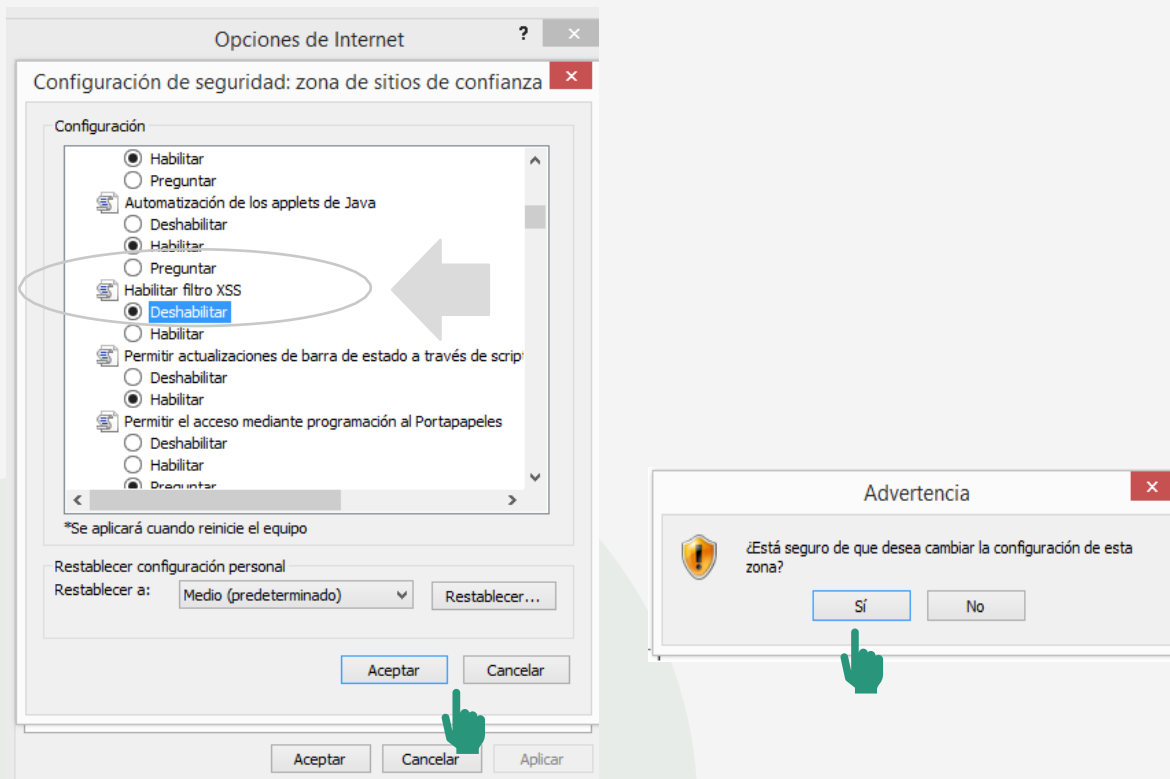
Opciones de Internet ?

Configuración de seguridad: zona de sitios de confianza

Configuración

Habilitar
Preguntar
Automatización de los applets de Java
Deshabilitar
Habilitar
Preguntar
Habilitar filtro XSS
Deshabilitar
Habilitar
Permitir actualizaciones de barra de estado a través de script
Deshabilitar
Habilitar
Permitir el acceso mediante programación al Portapapeles
Deshabilitar
Habilitar
Preguntar

*Se aplicará cuando reinicie el equipo

Restablecer configuración personal
Restablecer a: Medio (predeterminado) Restablecer...

Aceptar Cancelar

Aceptar Cancelar Aplicar

Advertencia

¿Está seguro de que desea cambiar la configuración de esta zona?

Sí No